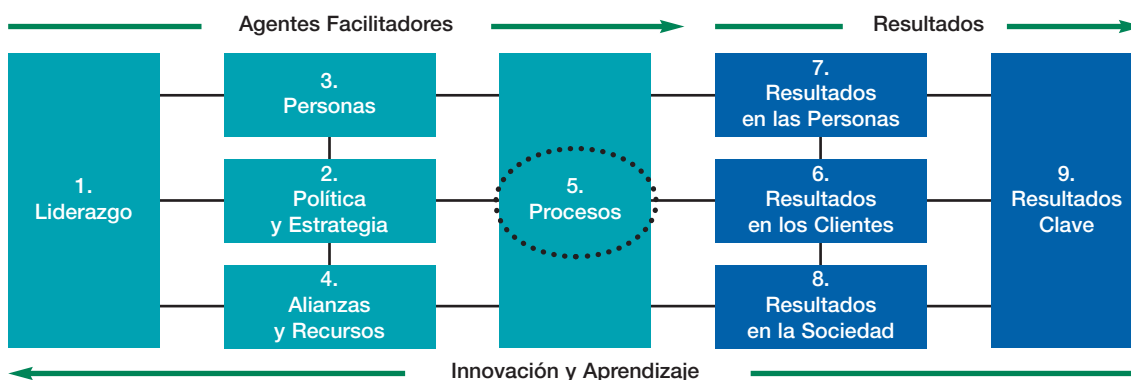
Agentes Facilitadores

Resultados

1.
Liderazgo

3.
Personas

2.
Política
y Estrategia

4.
Alianzas
y Recursos

5.
Procesos

7.
Resultados
en las Personas

6.
Resultados
en los Clientes

8.
Resultados
en la Sociedad

9.
Resultados
Clave

Innovación y Aprendizaje